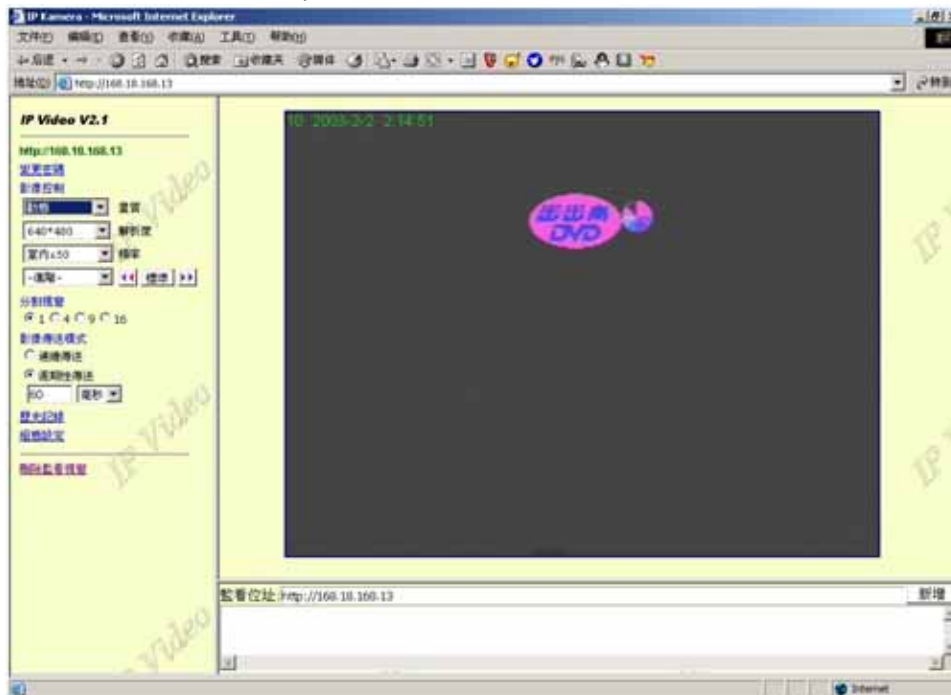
IP Kamera - Microsoft Internet Explorer

文件(F) 編輯(E) 查看(V) 收藏(A) 工具(T) 幫助(H)

←后退 · → · 搜索 收藏夹 媒体

地址(D) http://168.10.168.13

→转到

IP Video V2.1

http://168.10.168.13

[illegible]

影像控制

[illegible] 畫質

640*480 解析度

室內x50 頻率

-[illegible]- ◂◂ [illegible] ▸▸

分割視窗

1 4 9 16

影像傳送模式

連續傳送

週期性傳送

60 毫秒

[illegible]

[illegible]

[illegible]

10 2003-2-2 2:14:51

出出寿 DVD

監看位址 http://168.10.168.13

新增

Internet

IP Video